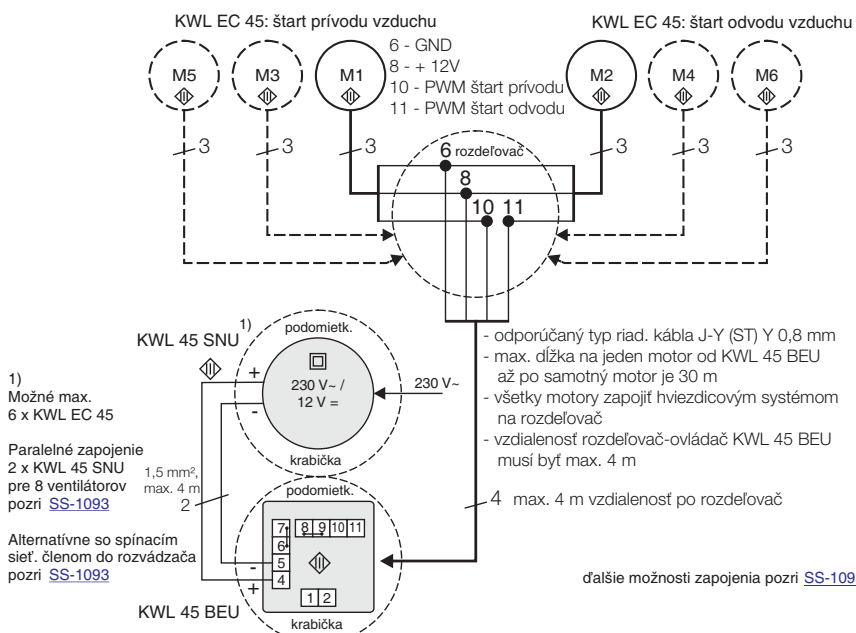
KWL EC 45: štart prívodu vzduchu

KWL EC 45: štart odvodu vzduchu

M5 M3 M1 M2 M4 M6

6 - GND
8 - + 12V
10 - PWM štart prívodu
11 - PWM štart odvodu

3 3 3 3 3 3

6 rozdeľovač
8
10 11

KWL 45 SNU $^{1)}$

podomietk.

+
-

230 V~ /
12 V =

230 V~

krabička

1)
Možné max.
6 x KWL EC 45

Paralelné zapojenie
2 x KWL 45 SNU
pre 8 ventilátorov
pozri SS-1093

1,5 mm², max. 4 m
2

Alternatívne so spínacím sieť. členom do rozvádzača
pozri SS-1093

podomietk.

7 8 9 10 11
6
5
4
-
+
1 2

krabička

KWL 45 BEU

- odporúčaný typ riad. kábla J-Y (ST) Y 0,8 mm
- max. dĺžka na jeden motor od KWL 45 BEU až po samotný motor je 30 m
- všetky motory zapojiť hviezdicovým systémom na rozdeľovač
- vzdialenosť rozdeľovač-ovládač KWL 45 BEU musí byť max. 4 m

4 max. 4 m vzdialenosť po rozdeľovač

ďalšie možnosti zapojenia pozri SS-109